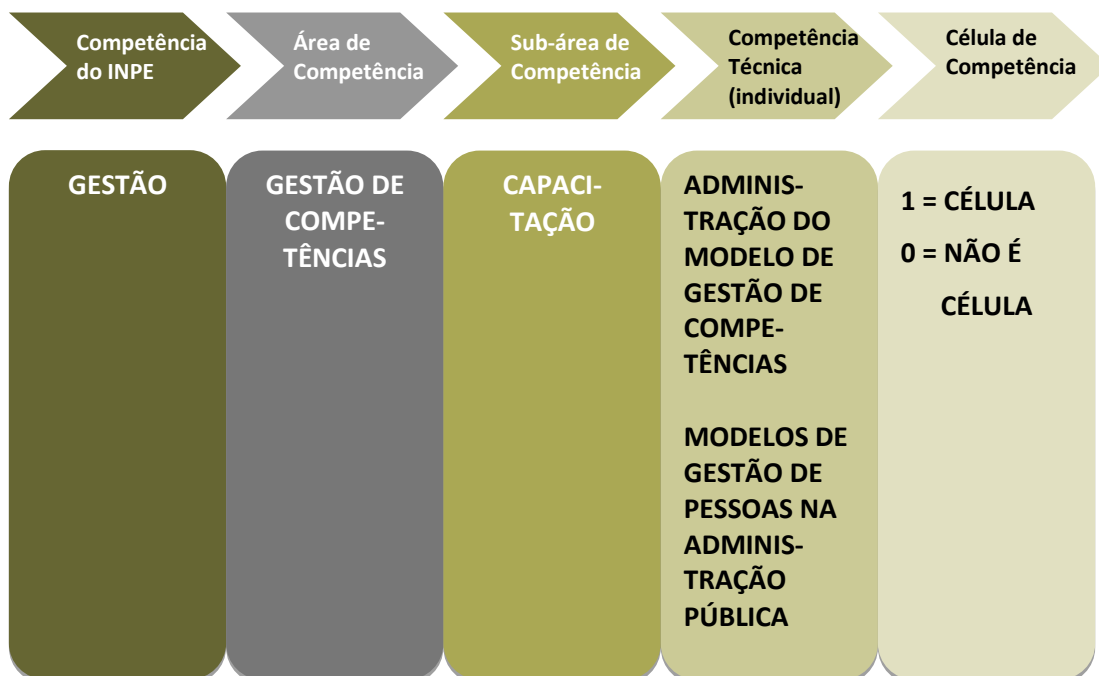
Competência do INPE

Área de Competência

Sub-área de Competência

Competência Técnica (individual)

Célula de Competência

GESTÃO

GESTÃO DE COMPETÊNCIAS

CAPACITAÇÃO

ADMINISTRAÇÃO DO MODELO DE GESTÃO DE COMPETÊNCIAS

MODELOS DE GESTÃO DE PESSOAS NA ADMINISTRAÇÃO PÚBLICA

1 = CÉLULA

0 = NÃO É CÉLULA